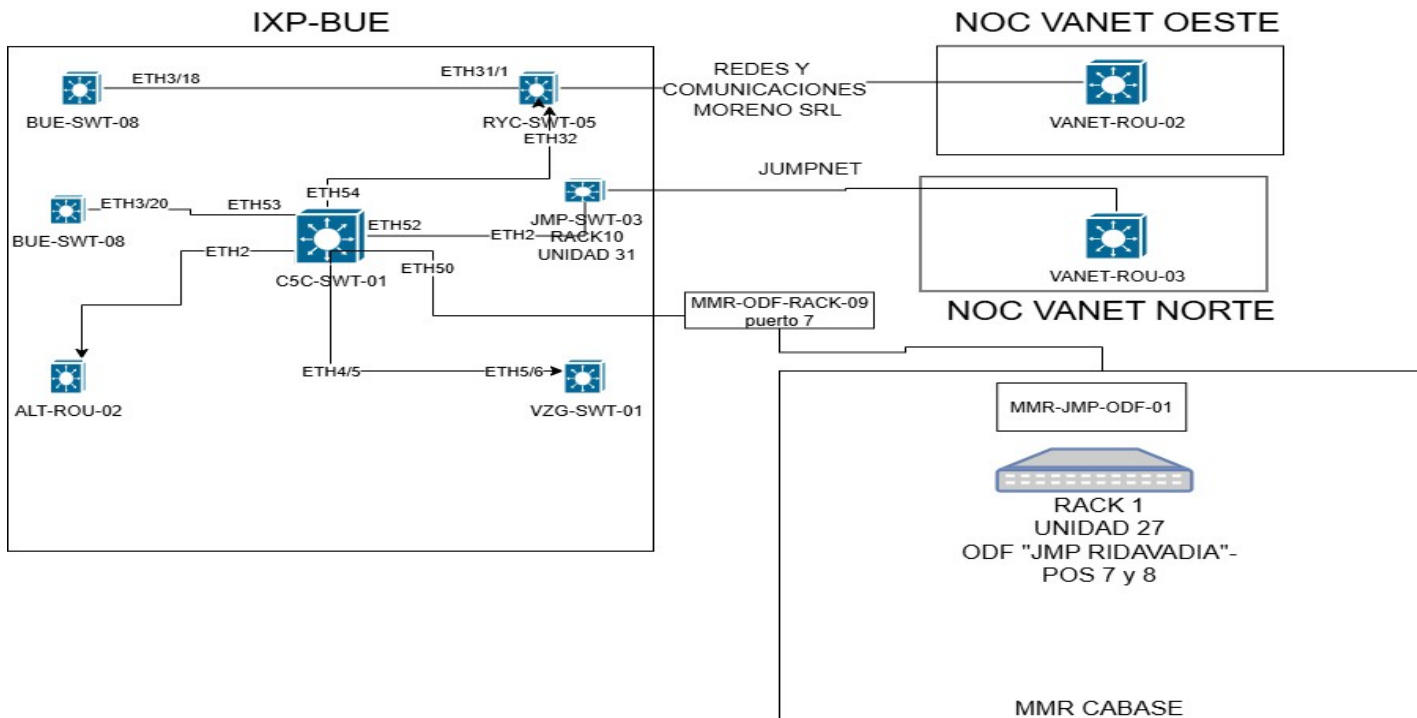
IXP-BUE

NOC VANET OESTE

ETH3/18

ETH31/1

BUE-SWT-08

RYC-SWT-05

ETH32

REDES Y COMUNICACIONES MORENO SRL

VANET-ROU-02

JUMPNET

ETH54

ETH3/20

ETH53

JMP-SWT-03

ETH52

ETH2

RACK10

UNIDAD 31

BUE-SWT-08

ETH2

C5C-SWT-01

ETH50

VANET-ROU-03

NOC VANET NORTE

MMR-ODF-RACK-09
puerto 7

ETH4/5

ETH5/6

ALT-ROU-02

VZG-SWT-01

MMR-JMP-ODF-01

RACK 1
UNIDAD 27
ODF "JMP RIDAVADIA"-
POS 7 y 8

MMR CABASE